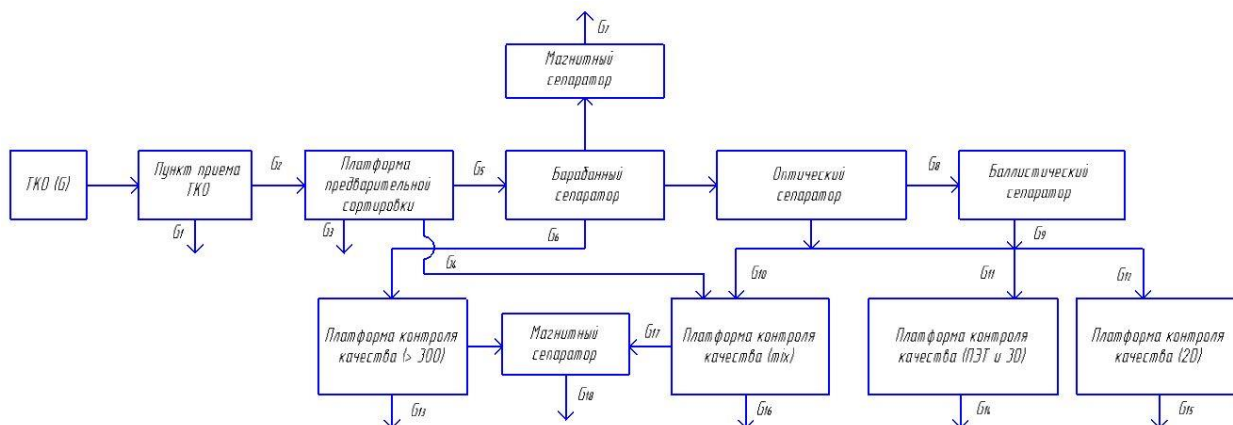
G7

Магнитный сепаратор

ТКО (G)

Пункт приема ТКО

G2

Платформа предварительной сортировки

G5

Барабанный сепаратор

Оптический сепаратор

G8

Баллистический сепаратор

G1

G3

G6

G4

G9

G10

G11

G12

Платформа контроля качества (> 300)

Магнитный сепаратор

G17

Платформа контроля качества (mix)

Платформа контроля качества (ПЭТ и 3D)

Платформа контроля качества (2D)

G13

G18

G16

G14

G15